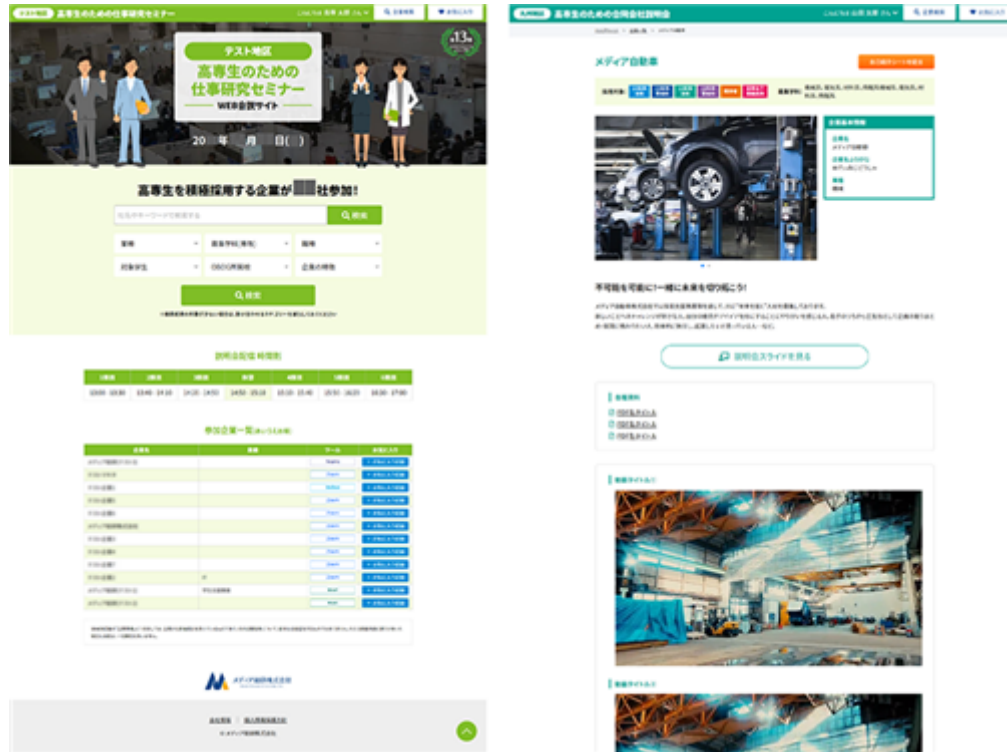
テスト地区 高専生のための仕事研究セミナー

テスト地区
高専生のための
仕事研究セミナー
WEB会場サイト

20 年 月 日( )

高専生を積極採用する企業が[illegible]社参加!

検索

検索

説明会開催時間割

参加企業一覧

メディア総研株式会社

九州地区 高専生のための合同会社説明会

メディア自動車

企業基本情報

不可能を可能に!一緒に未来を切り拓こう!

説明会スライドを見る

動画タイトル